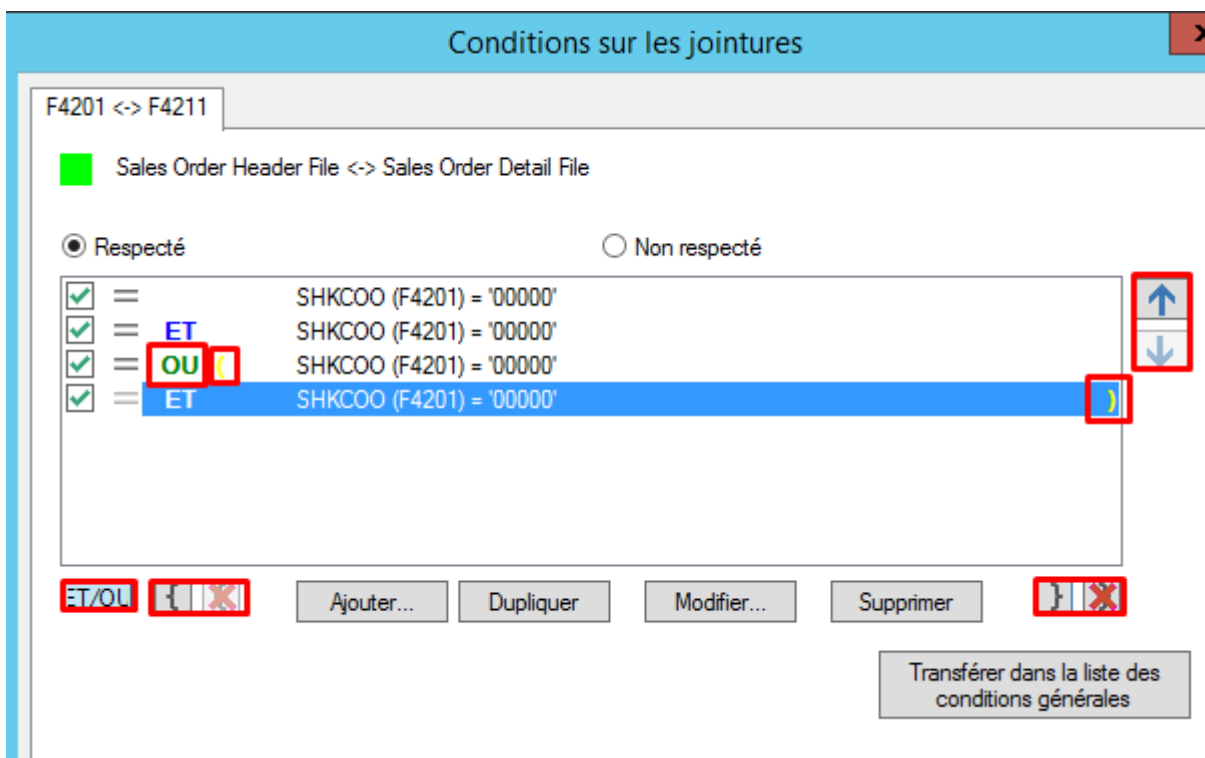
Conditions sur les jointures

F4201 <-> F4211

Sales Order Header File <-> Sales Order Detail File

Respecté

Non respecté

| | | | |
|---|---|---|---|
| = | | | SHKCOO (F4201) = '00000' |
| = | ET | | SHKCOO (F4201) = '00000' |
| = | OU | ( | SHKCOO (F4201) = '00000' |
| = | ET | | SHKCOO (F4201) = '00000' ) |

ET/OU { Ajouter... Dupliquer Modifier... Supprimer }

Transférer dans la liste des conditions générales